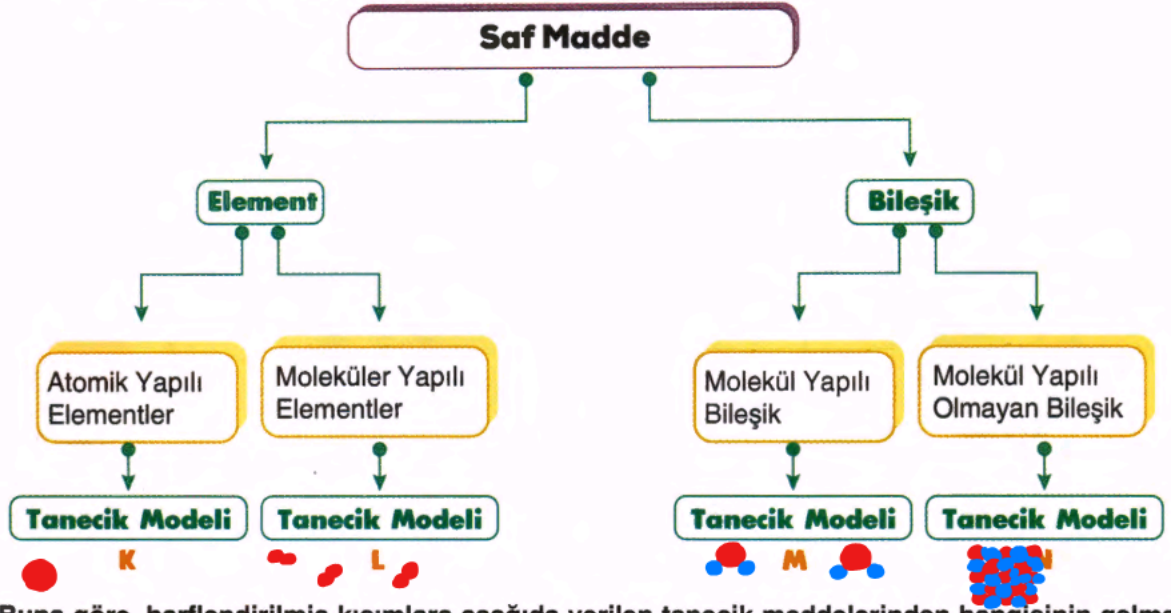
Saf Madde

Element

Bileşik

Atomik Yapılı Elementler

Moleküler Yapılı Elementler

Molekül Yapılı Bileşik

Molekül Yapılı Olmayan Bileşik

Tanecik Modeli

Tanecik Modeli

Tanecik Modeli

Tanecik Modeli

K

L

M

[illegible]

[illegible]